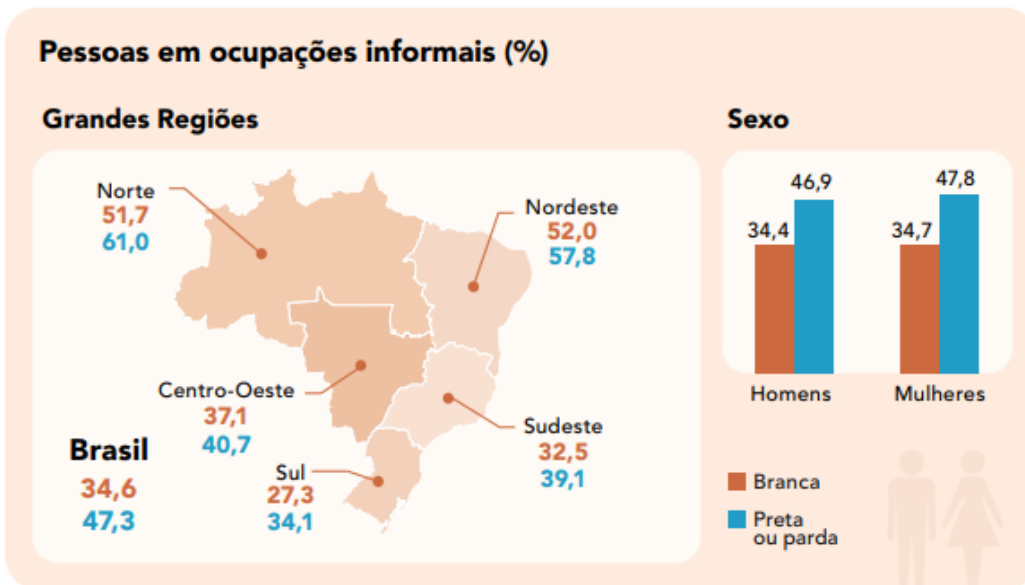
Pessoas em ocupações informais (%)

Grandes Regiões

Norte
51,7
61,0

Nordeste
52,0
57,8

Centro-Oeste
37,1
40,7

Sudeste
32,5
39,1

Sul
27,3
34,1

Brasil
34,6
47,3

Sexo

| | Branca | Preta ou parda |
|---|---|---|
| Homens | 34,4 | 46,9 |
| Mulheres | 34,7 | 47,8 |

Branca
Preta ou parda